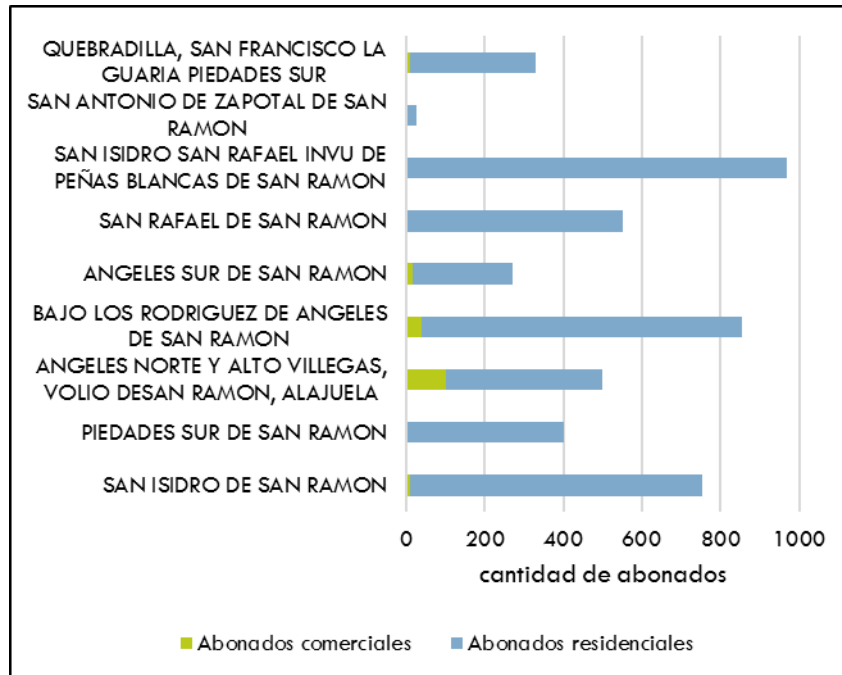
QUEBRADILLA, SAN FRANCISCO LA GUARIA PIEDADES SUR

SAN ANTONIO DE ZAPOTAL DE SAN RAMON

SAN ISIDRO SAN RAFAEL INVU DE PEÑAS BLANCAS DE SAN RAMON

SAN RAFAEL DE SAN RAMON

ANGELES SUR DE SAN RAMON

BAJO LOS RODRIGUEZ DE ANGELES DE SAN RAMON

ANGELES NORTE Y ALTO VILLEGAS, VOLIO DESAN RAMON, ALAJUELA

PIEDADES SUR DE SAN RAMON

SAN ISIDRO DE SAN RAMON

0 200 400 600 800 1000

cantidad de abonados

Abonados comerciales Abonados residenciales